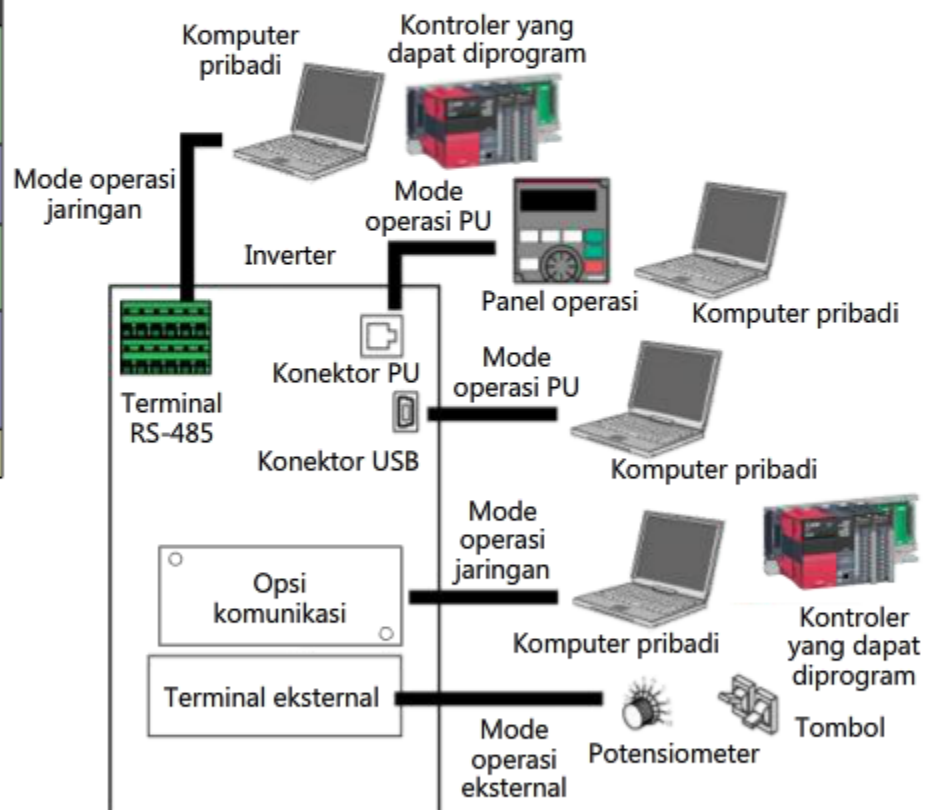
Komputer pribadi

Kontroler yang dapat diprogram

Mode operasi jaringan

Mode operasi PU

Inverter

Panel operasi

Komputer pribadi

Terminal RS-485

Konektor PU

Mode operasi PU

Konektor USB

Komputer pribadi

Mode operasi jaringan

Opsi komunikasi

Komputer pribadi

Kontroler yang dapat diprogram

Terminal eksternal

Tombol

Mode operasi eksternal

Potensiometer